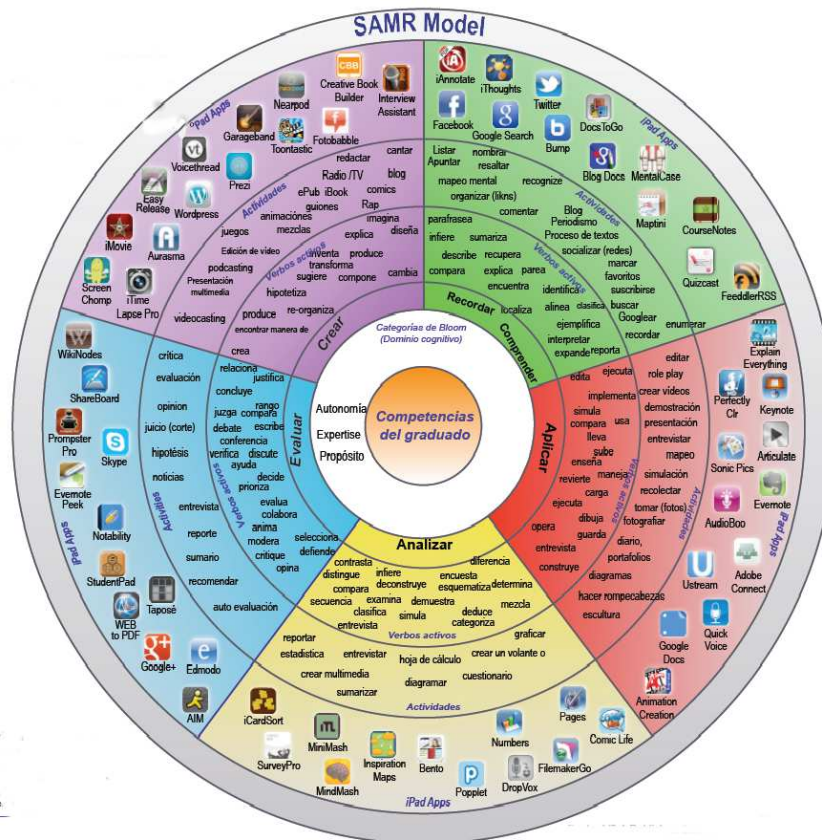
SAMR Model

Categorías de Bloom (Dominio cognitivo)

Competencias del graduado

Autonomía
Expertise
Propósito

Crear
Verbos activos
produce
re-organiza
encontrar manera de
hipotetiza
inventa
transforma
sugiere
compone
produce
cambia
explica
diseña
imagina
Actividades
juegos
Edición de video
podcasting
Presentación multimedia
videocasting
animaciónes
mezclas
guiones
Rap
ePub iBook
comics
Radio /TV
blog
redactar
cantar
iPad Apps
Garageband
Nearpod
Creative Book Builder
Interview Assistant
Toontastic
Fotobabble
Voicethread
Prezi
Easy Release
Wordpress
iMovie
Aurasma
Screen Chomp
iTime Lapse Pro

Comprender
Verbos activos
parafrasea
infiere
sumariza
describe
recupera
compara
explica
parea
encuentra
localiza
identifica
alinea
clasifica
ejemplifica
interpretar
expande
reporta
Actividades
Listar
Apuntar
nombrar
resaltar
mapeo mental
recognize
organizar (likns)
comentar
Blog
Periodismo
Proceso de textos
socializar (redes)
marcar
favoritos
suscribirse
buscar
Googlear
recordar
enumerar
Recordar
iPad Apps
iAnnotate
iThoughts
Twitter
Facebook
Google Search
Bump
DocsToGo
Blog Docs
MentalCase
Maptini
CourseNotes
Quizcast
FeeddlerRSS

Aplicar
Verbos activos
edita
ejecuta
implementa
simula
compara
usa
lleva
sube
enseña
maneja
revierte
carga
ejecuta
dibuja
guarda
opera
entrevista
construye
Actividades
editar
role play
crear videos
demostración
presentación
entrevistar
mapeo
simulación
recolectar
tomar (fotos)
fotografiar
diario,
portafolios
diagramas
hacer rompecabezas
escultura
iPad Apps
Explain Everything
Perfectly Clr
Keynote
Sonic Pics
Articulate
AudioBoo
Evernote
Ustream
Adobe Connect
Google Docs
Quick Voice
Animation Creation

Analizar
Verbos activos
contrasta
distingue
infiere
compara
deconstruye
encuesta
esquematiza
diferencia
determina
secuencia
examina
demuestra
mezcla
clasifica
simula
deduce
categoriza
entrevista
Actividades
reportar
graficar
estadística
entrevistar
hoja de cálculo
crear un volante o
crear multimedia
cuestionario
diagramar
sumarizar
iPad Apps
iCardSort
MiniMash
SurveyPro
Inspiration Maps
Bento
MindMash
Popplet
DropVox
Numbers
Pages
Comic Life
FilemakerGo

Evaluar
Verbos activos
crea
relaciona
justifica
concluye
rango
juzga
compara
debate
escribe
conferencia
verifica
discute
ayuda
decide
prioriza
evalua
colabora
anima
modera
critique
opina
selecciona
defiende
Actividades
crítica
evaluación
opinion
juicio (corte)
hipotésis
noticias
entrevista
reporte
sumario
recomendar
auto evaluación
iPad Apps
WikiNodes
ShareBoard
Prompster Pro
Skype
Evernote Peek
Notability
StudentPad
Taposé
WEB to PDF
Google+
Edmodo
AIM